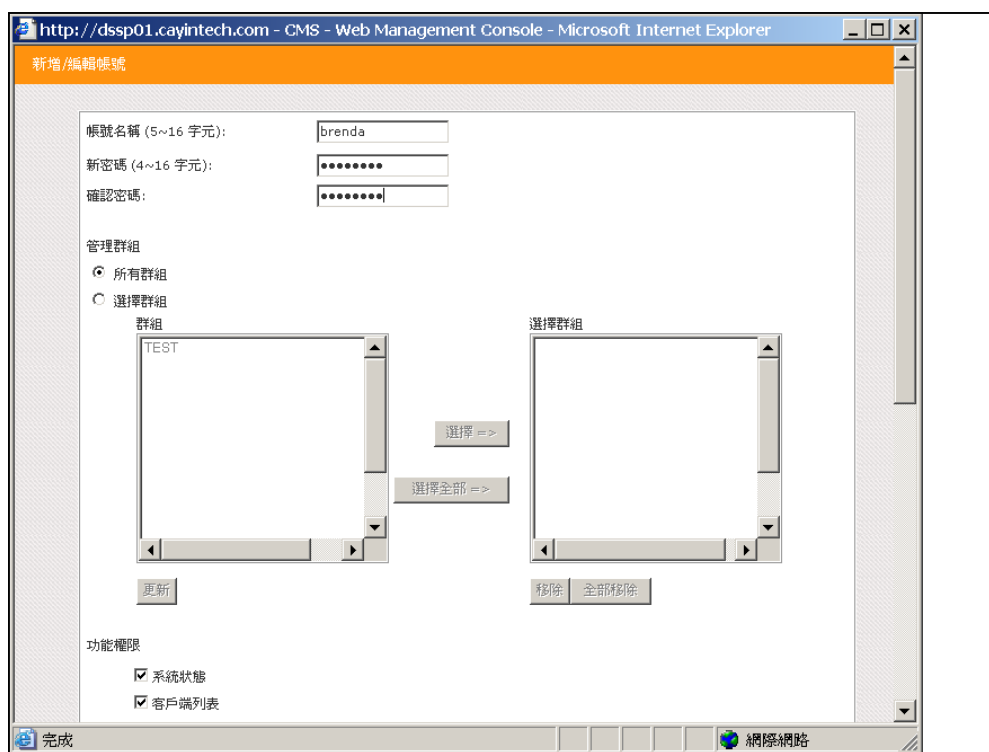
http://dssp01.cayintech.com - CMS - Web Management Console - Microsoft Internet Explorer

新增/編輯帳號

帳號名稱 (5~16 字元): brenda
新密碼 (4~16 字元): ••••••••
確認密碼: ••••••••

管理群組
所有群組
選擇群組
群組
TEST
選擇 =>
選擇全部 =>
選擇群組
更新
移除 全部移除

功能權限
系統狀態
客戶端列表

完成
網際網路